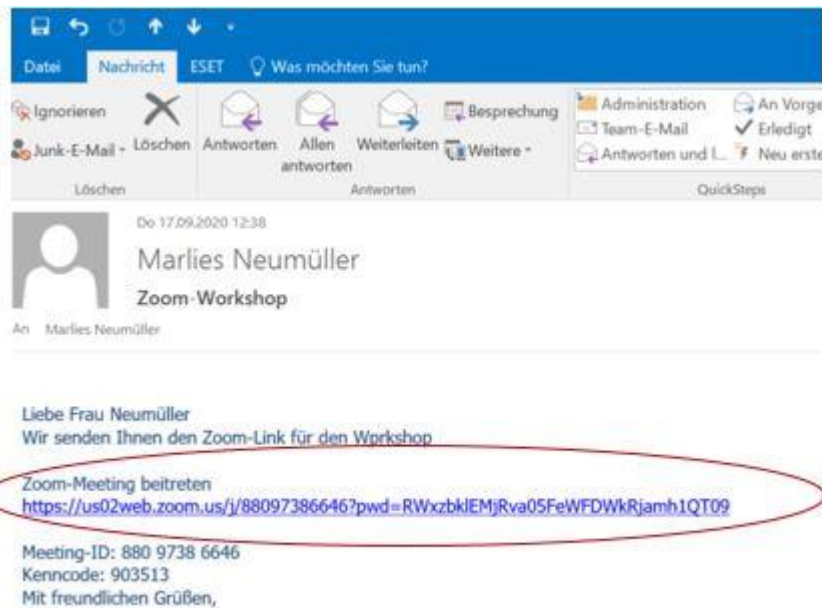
Datei Nachricht ESET Was möchten Sie tun?

Ignorieren
Junk-E-Mail
Löschen
Löschen

Antworten
Allen antworten
Weiterleiten
Besprechung
Weitere
Antworten

Administration
Team-E-Mail
Antworten und L...
An Vorge
Erledigt
Neu erste
QuickSteps

Do 17.09.2020 12:38
Marlies Neumüller
Zoom-Workshop
An Marlies Neumüller

Liebe Frau Neumüller
Wir senden Ihnen den Zoom-Link für den Wprkshop

Zoom-Meeting beitreten
https://us02web.zoom.us/j/88097386646?pwd=RWxzbklEMjRva05FeWFDWkRjamh1QT09

Meeting-ID: 880 9738 6646
Kenncode: 903513
Mit freundlichen Grüßen,